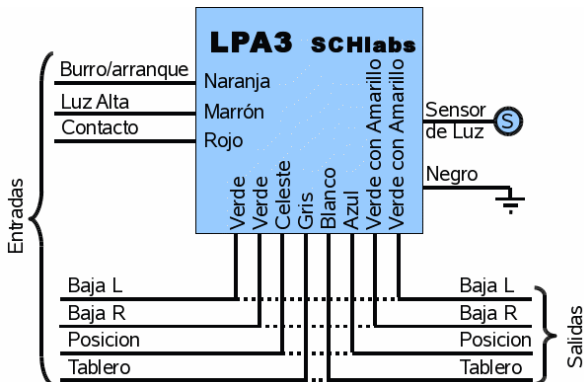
LPA3 SCHlabs

Entradas

Burro/arranque
Luz Alta
Contacto

Naranja
Marrón
Rojo

Verde
Verde
Celeste
Gris
Blanco
Azul
Verde con Amarillo
Verde con Amarillo

Sensor de Luz
S

Negro

Baja L
Baja R
Posicion
Tablero

Baja L
Baja R
Posicion
Tablero

Salidas